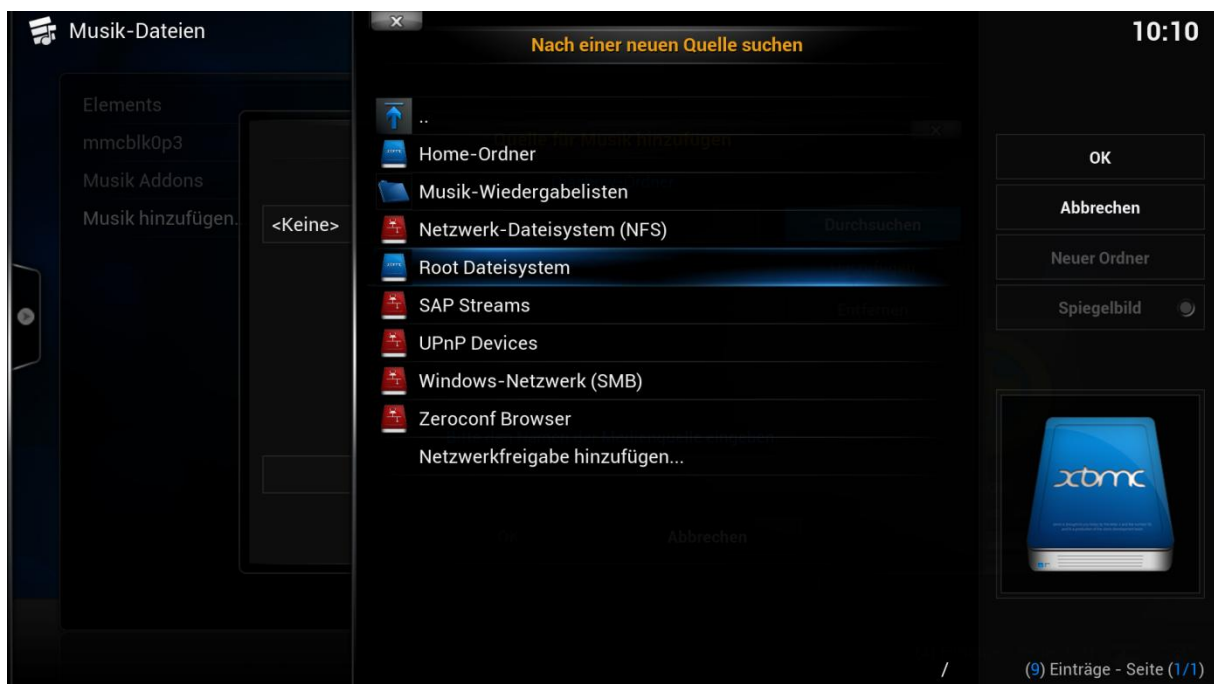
Musik-Dateien

Nach einer neuen Quelle suchen

10:10

Elements
mmcblk0p3
Musik Addons
Musik hinzufügen...

<Keine>

..
Home-Ordner
Musik-Wiedergabelisten
Netzwerk-Dateisystem (NFS)
Root Dateisystem
SAP Streams
UPnP Devices
Windows-Netzwerk (SMB)
Zeroconf Browser
Netzwerkfreigabe hinzufügen...

Abbrechen

OK
Abbrechen
Neuer Ordner
Spiegelbild

xbmc

/

(9) Einträge - Seite (1/1)